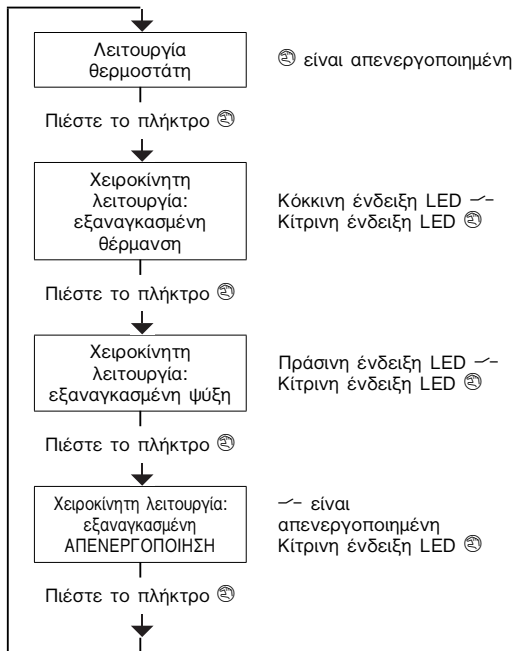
Λειτουργία θερμοστάτη

㉾ είναι απενεργοποιημένη

Πιέστε το πλήκτρο ㉾

Χειροκίνητη λειτουργία: εξαναγκασμένη θέρμανση

Κόκκινη ένδειξη LED ⌿
Κίτρινη ένδειξη LED ㉾

Πιέστε το πλήκτρο ㉾

Χειροκίνητη λειτουργία: εξαναγκασμένη ψύξη

Πράσινη ένδειξη LED ⌿
Κίτρινη ένδειξη LED ㉾

Πιέστε το πλήκτρο ㉾

Χειροκίνητη λειτουργία: εξαναγκασμένη ΑΠΕΝΕΡΓΟΠΟΙΗΣΗ

⌿ είναι απενεργοποιημένη
Κίτρινη ένδειξη LED ㉾

Πιέστε το πλήκτρο ㉾